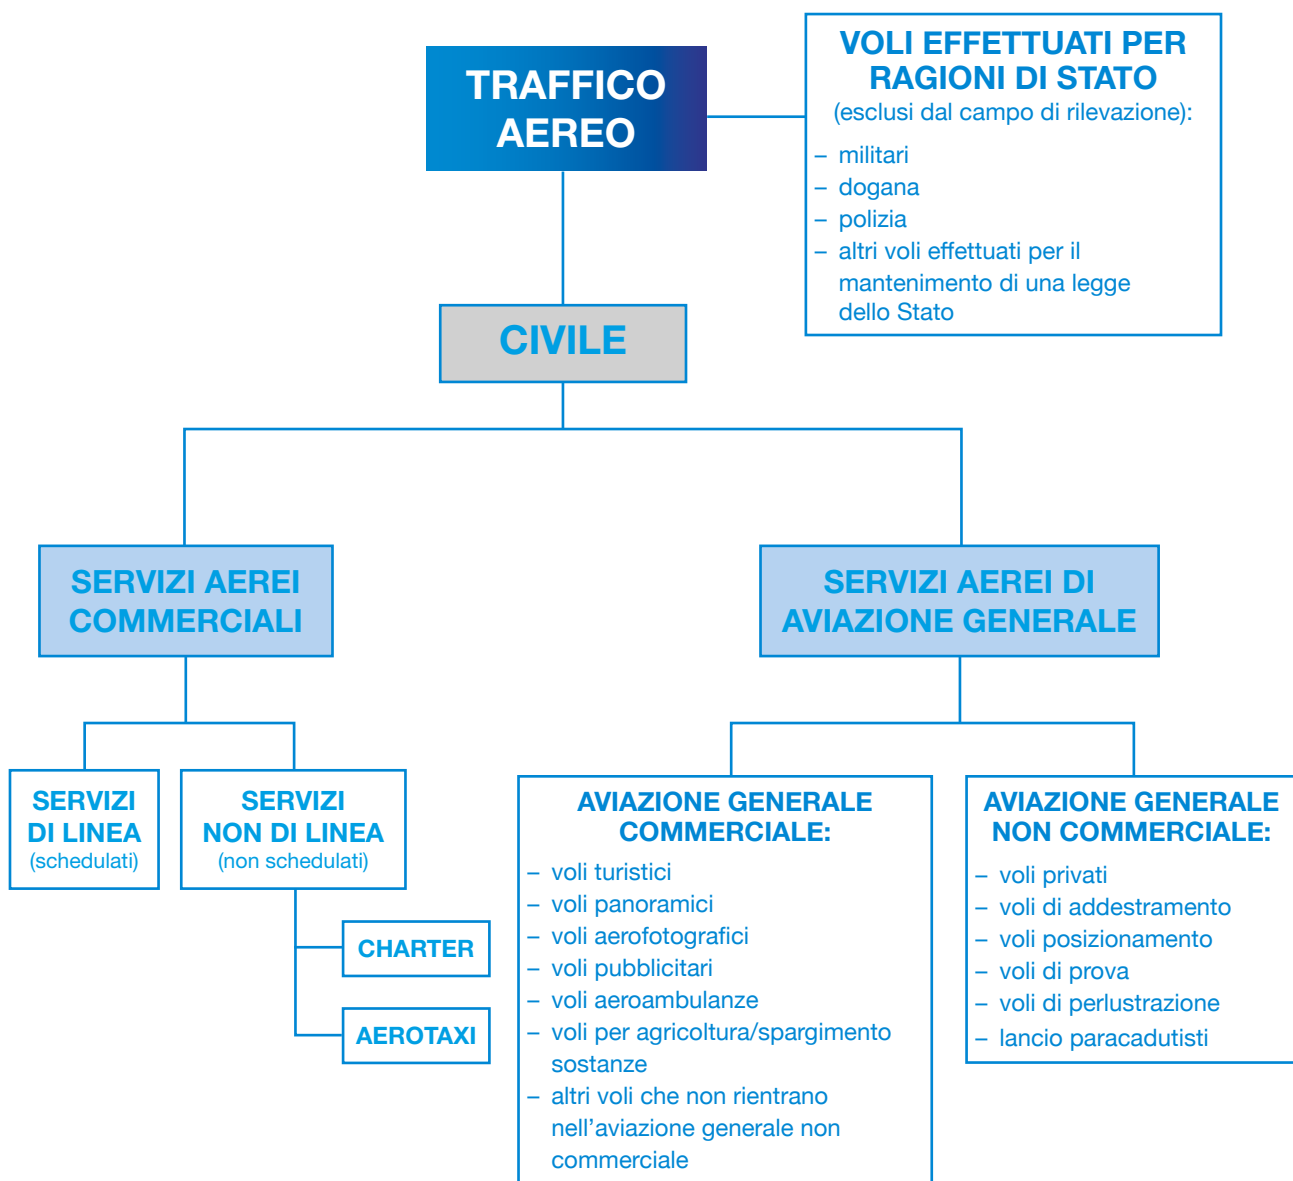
TRAFFICO AEREO

VOLI EFFETTUATI PER RAGIONI DI STATO
(esclusi dal campo di rilevazione):
– militari
– dogana
– polizia
– altri voli effettuati per il mantenimento di una legge dello Stato

CIVILE

SERVIZI AEREI COMMERCIALI

SERVIZI AEREI DI AVIAZIONE GENERALE

SERVIZI DI LINEA (schedulati)

SERVIZI NON DI LINEA (non schedulati)

CHARTER

AEROTAXI

AVIAZIONE GENERALE COMMERCIALE:
– voli turistici
– voli panoramici
– voli aerofotografici
– voli pubblicitari
– voli aeroambulanze
– voli per agricoltura/spargimento sostanze
– altri voli che non rientrano nell'aviazione generale non commerciale

AVIAZIONE GENERALE NON COMMERCIALE:
– voli privati
– voli di addestramento
– voli posizionamento
– voli di prova
– voli di perlustrazione
– lancio paracadutisti